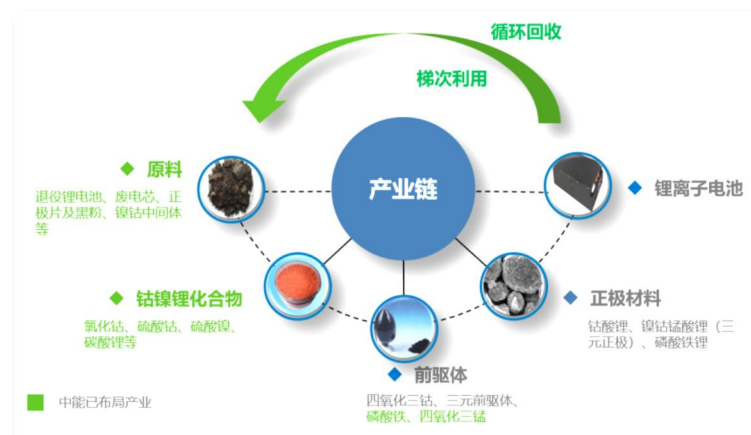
循环回收

梯次利用

产业链

◆ 原料
退役锂电池、废电芯、正极片及黑粉、镍钴中间体等

◆ 锂离子电池

◆ 钴镍锂化合物
氯化钴、硫酸钴、硫酸镍、碳酸锂等

◆ 正极材料
钴酸锂、镍钴锰酸锂（三元正极）、磷酸铁锂

◆ 前驱体
四氧化三钴、三元前驱体、磷酸铁、四氧化三锰

中能已布局产业